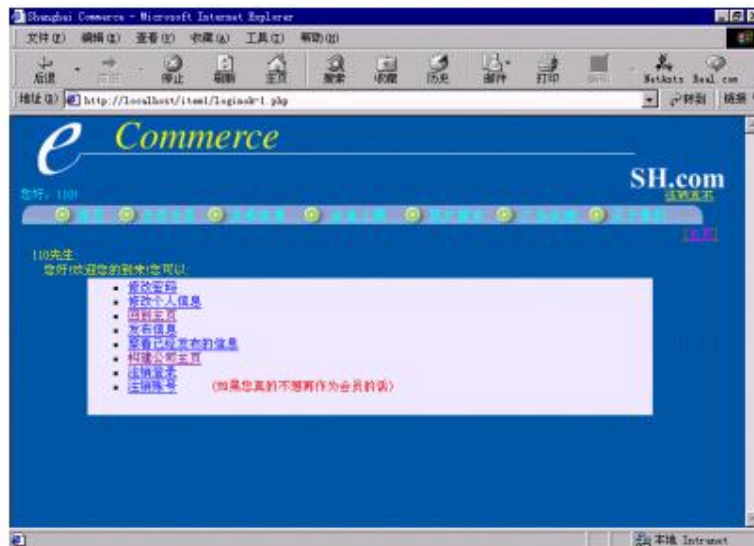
Shanghai Commerce - Microsoft Internet Explorer

文件(F) 编辑(E) 查看(V) 收藏(A) 工具(T) 帮助(H)

后退 前进 停止 刷新 主页 搜索 收藏 历史 邮件 打印 编辑 Netants Real.com

地址(D) http://localhost/item1/loginok-1.php 转到 链接

e Commerce

SH.com

您好，110!

注销登录

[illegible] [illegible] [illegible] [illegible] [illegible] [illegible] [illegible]

[主页]

110先生:
您好!欢迎您的到来!您可以:

- 修改密码
- 修改个人信息
- 回到主页
- 发布信息
- 察看已经发布的信息
- 构建公司主页
- 注销登录
- 注销账号 (如果您真的不想再作为会员的话)

本地 Intranet